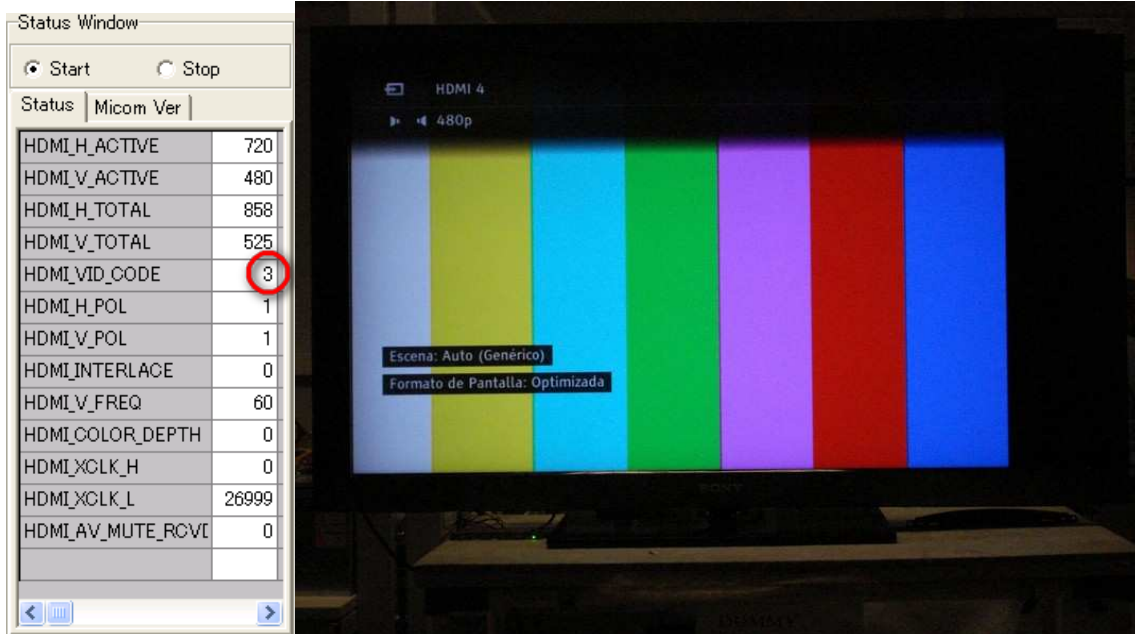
Status Window

Start Stop

Status | Micom Ver

| | |
|---|---|
| HDMI_H_ACTIVE | 720 |
| HDMI_V_ACTIVE | 480 |
| HDMI_H_TOTAL | 858 |
| HDMI_V_TOTAL | 525 |
| HDMI_VID_CODE | 3 |
| HDMI_H_POL | 1 |
| HDMI_V_POL | 1 |
| HDMI_INTERLACE | 0 |
| HDMI_V_FREQ | 60 |
| HDMI_COLOR_DEPTH | 0 |
| HDMI_XCLK_H | 0 |
| HDMI_XCLK_L | 26999 |
| HDMI_AV_MUTE_RCVI | 0 |
| | |

HDMI 4

480p

Escena: Auto (Genérico)

Formato de Pantalla: Optimizada

SONY